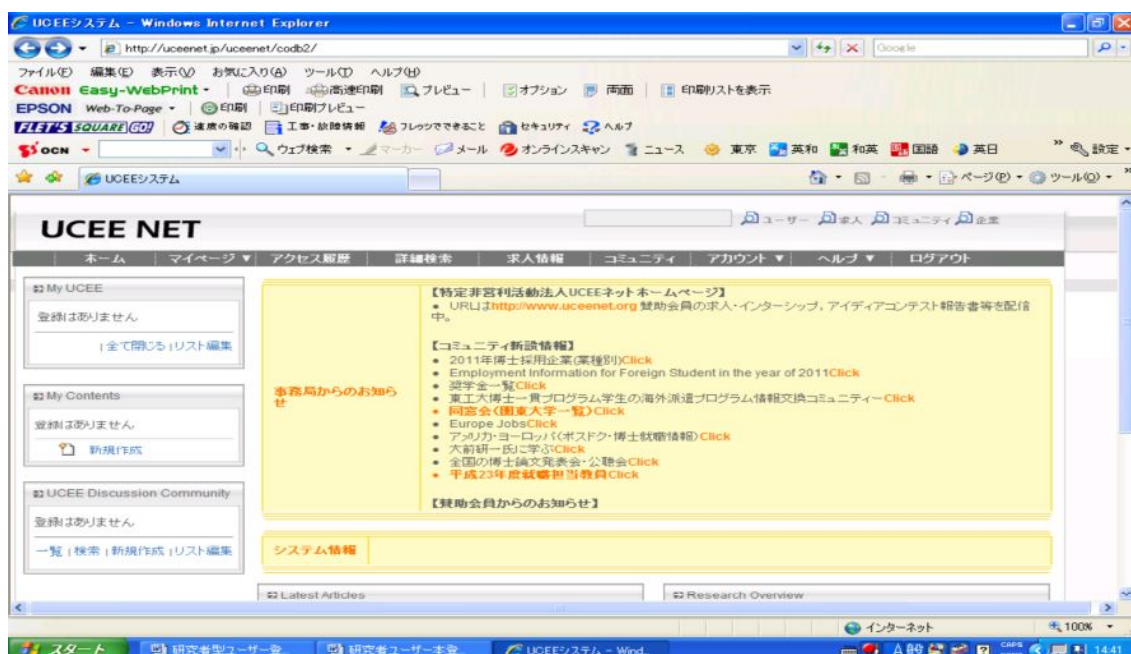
UCEEシステム - Windows Internet Explorer

http://uceenet.jp/uceenet/codb2/

Google

ファイル(F) 編集(E) 表示(V) お気に入り(A) ツール(T) ヘルプ(H)

Canon Easy-WebPrint ・ 印刷 高速印刷 プレビュー オプション 両面 印刷リストを表示

EPSON Web-To-Page ・ 印刷 印刷プレビュー

FLET'S SQUARE GO! 速度の確認 工事・故障情報 フレッツでできること セキュリティ ヘルプ

OCN ウェブ検索 マーカー メール オンラインスキャン ニュース 東京 英和 和英 国語 英日 設定

UCEEシステム

ページ(P) ツール(O)

UCEE NET

ユーザー 求人 コミュニティ 企業

ホーム | マイページ ▼ | アクセス履歴 | 詳細検索 | 求人情報 | コミュニティ | アカウント ▼ | ヘルプ ▼ | ログアウト

My UCEE

登録はありません

| 全て閉じる | リスト編集

My Contents

登録はありません

新規作成

UCEE Discussion Community

登録はありません

一覧 | 検索 | 新規作成 | リスト編集

事務局からのお知らせ

【特定非営利活動法人UCEEネットホームページ】
• URLはhttp://www.uceenet.org 賛助会員の求人・インターンシップ、アイディアコンテスト報告書等を配信中。

【コミュニティ新設情報】
• 2011年博士採用企業(業種別)Click
• Employment Information for Foreign Student in the year of 2011Click
• 奨学金一覧Click
• 東工大博士一貫プログラム学生の海外派遣プログラム情報交換コミュニティーClick
• 同窓会(関東大学一覧)Click
• Europe JobsClick
• アメリカ・ヨーロッパ(ポスドク・博士就職情報)Click
• 大前研一氏に学ぶClick
• 全国の博士論文発表会・公聴会Click
• 平成23年度就職担当教員Click

【賛助会員からのお知らせ】

システム情報

Latest Articles

Research Overview

インターネット

100%

スタート

研究者型ユーザー登...

研究者ユーザー本登...

UCEEシステム - Wind...

14:41